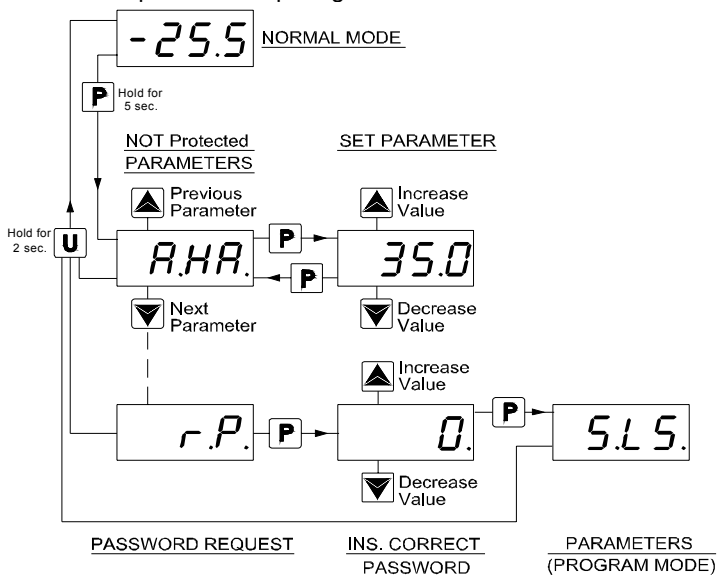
-25.5 NORMAL MODE

P Hold for 5 sec.

NOT Protected PARAMETERS

SET PARAMETER

Previous Parameter

Increase Value

Hold for 2 sec.

U

A.HA.

P

35.0

P

Decrease Value

Next Parameter

Increase Value

r.P.

P

0.

P

5.L5.

Decrease Value

PASSWORD REQUEST

INS. CORRECT PASSWORD

PARAMETERS (PROGRAM MODE)